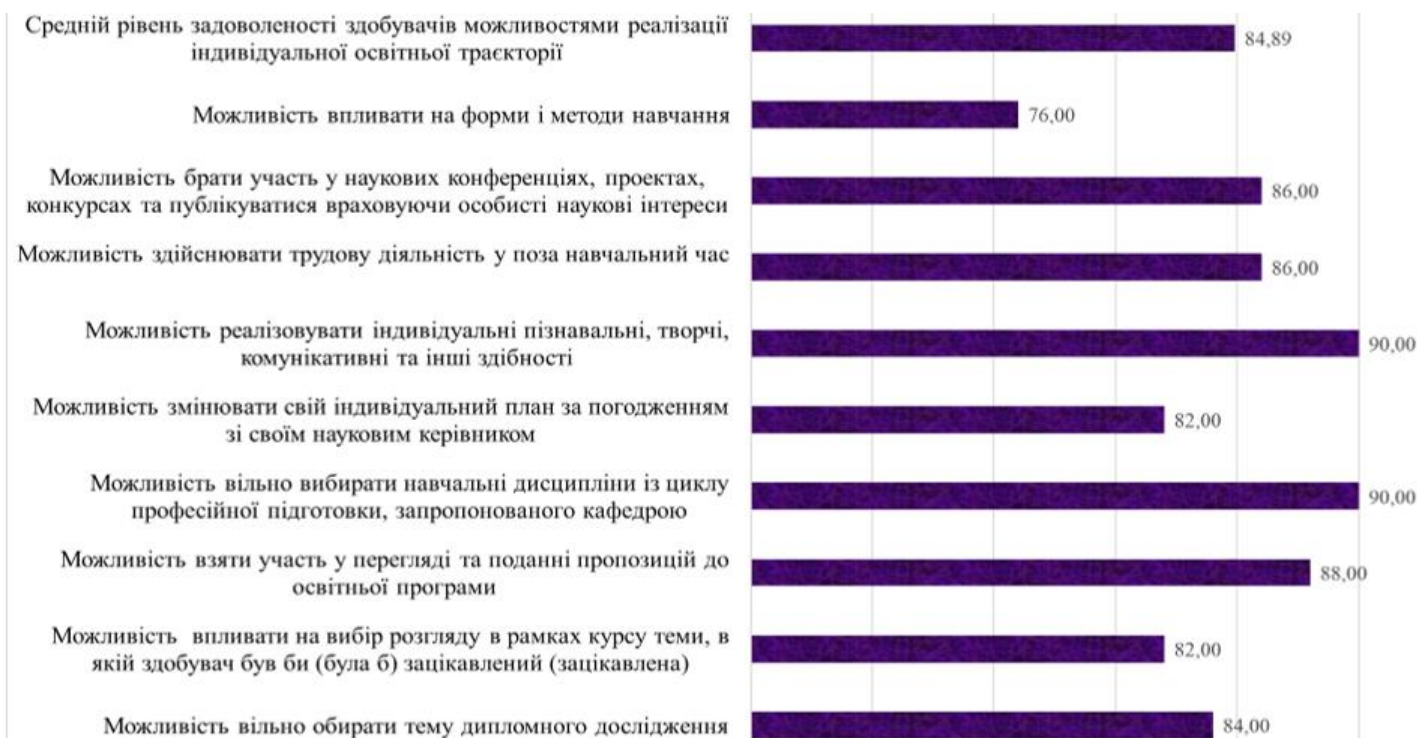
Середній рівень задоволеності здобувачів можливостями реалізації індивідуальної освітньої траєкторії
84,89

Можливість впливати на форми і методи навчання
76,00

Можливість брати участь у наукових конференціях, проектах, конкурсах та публікуватися враховуючи особисті наукові інтереси
86,00

Можливість здійснювати трудову діяльність у поза навчальний час
86,00

Можливість реалізовувати індивідуальні пізнавальні, творчі, комунікативні та інші здібності
90,00

Можливість змінювати свій індивідуальний план за погодженням зі своїм науковим керівником
82,00

Можливість вільно вибирати навчальні дисципліни із циклу професійної підготовки, запропонованого кафедрою
90,00

Можливість взяти участь у перегляді та поданні пропозицій до освітньої програми
88,00

Можливість впливати на вибір розгляду в рамках курсу теми, в якій здобувач був би (була б) зацікавлений (зацікавлена)
82,00

Можливість вільно обирати тему дипломного дослідження
84,00